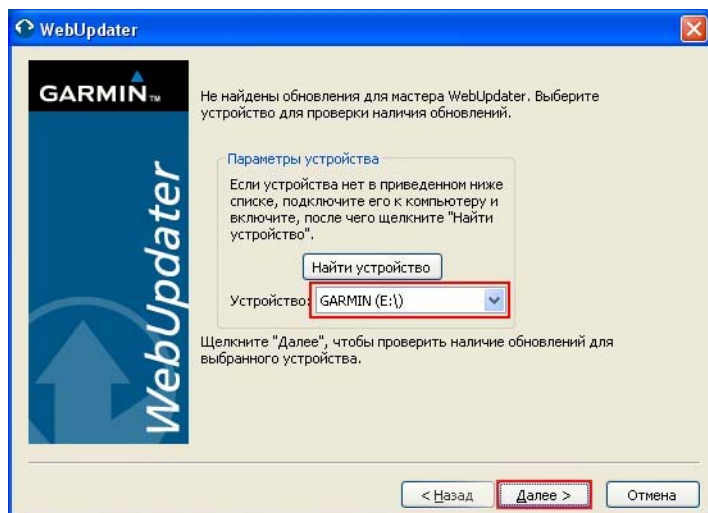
WebUpdater

GARMIN.

WebUpdater

Не найдены обновления для мастера WebUpdater. Выберите устройство для проверки наличия обновлений.

Параметры устройства

Если устройства нет в приведенном ниже списке, подключите его к компьютеру и включите, после чего щелкните "Найти устройство".

Найти устройство

Устройство: GARMIN (E:\)

Щелкните "Далее", чтобы проверить наличие обновлений для выбранного устройства.

< Назад

Далее >

Отмена